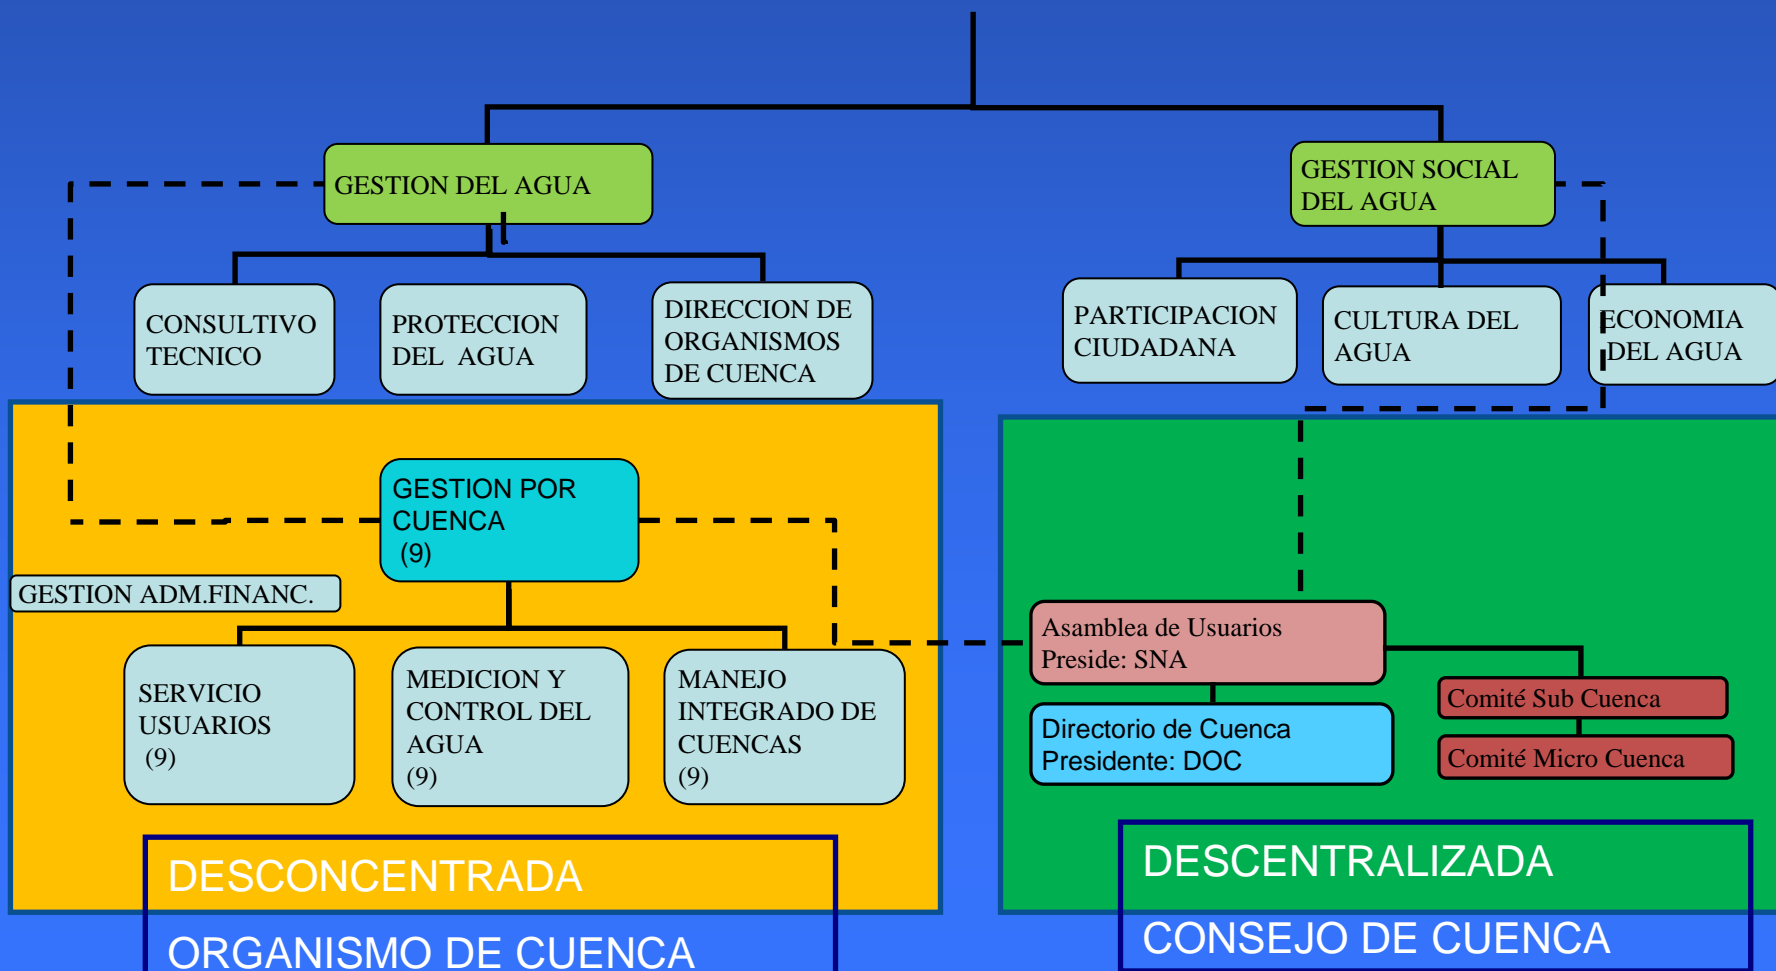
GESTION DEL AGUA

GESTION SOCIAL DEL AGUA

CONSULTIVO TECNICO

PROTECCION DEL AGUA

DIRECCION DE ORGANISMOS DE CUENCA

PARTICIPACION CIUDADANA

CULTURA DEL AGUA

ECONOMIA DEL AGUA

GESTION POR CUENCA (9)

GESTION ADM.FINANC.

SERVICIO USUARIOS (9)

MEDICION Y CONTROL DEL AGUA (9)

MANEJO INTEGRADO DE CUENCAS (9)

Asamblea de Usuarios Preside: SNA

Directorio de Cuenca Presidente: DOC

Comité Sub Cuenca

Comité Micro Cuenca

DESCONCENTRADA

ORGANISMO DE CUENCA

DESCENTRALIZADA

CONSEJO DE CUENCA